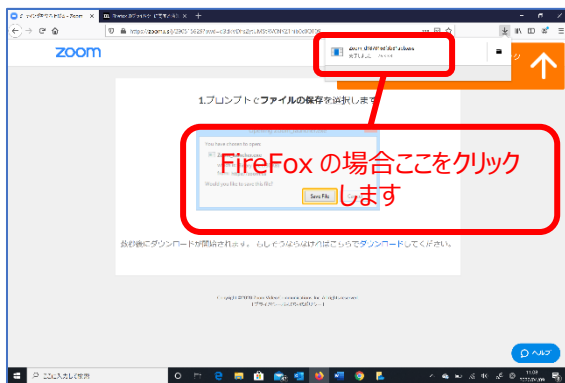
zoom

1.プロンプトでファイルの保存を選択しま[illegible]

You have chosen to open:

Would you like to save this file?

Save File

FireFox の場合ここをクリックします

数秒後にダウンロードが開始されます。もしそうならなければこちらでダウンロードしてください。

Copyright ©2020 Zoom Video Communications, Inc. All rights reserved.

ここに入力して検索

ヘルプ